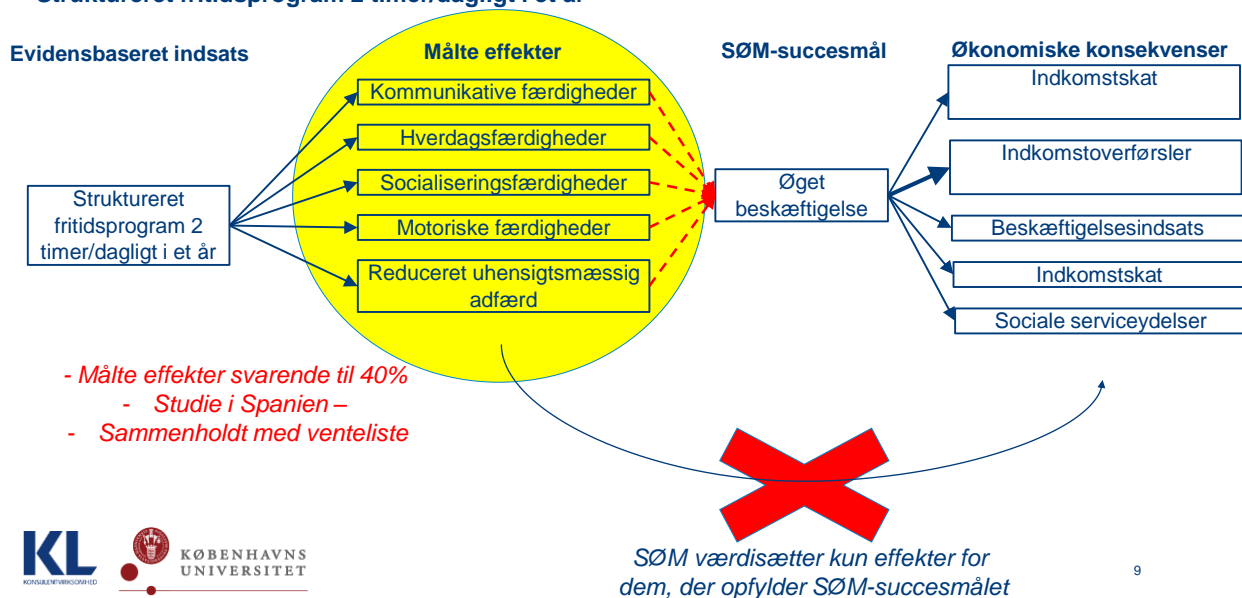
Struktureret fritidsprogram 2 timer/dagligt i et år

Evidensbaseret indsats

Målte effekter

SØM-succesmål

Økonomiske konsekvenser

Kommunikative færdigheder

Hverdagsfærdigheder

Socialiseringsfærdigheder

Motoriske færdigheder

Reduceret uhensigtsmæssig adfærd

Struktureret fritidsprogram 2 timer/dagligt i et år

Øget beskæftigelse

Indkomstskat

Indkomstoverførsler

Beskæftigelsesindsats

Indkomstskat

Sociale serviceydelser

- Målte effekter svarende til 40%
- Studie i Spanien –
- Sammenholdt med venteliste

KL
KONSULENTVIRKSOMHED

KØBENHAVNS UNIVERSITET

SØM værdisætter kun effekter for dem, der opfylder SØM-succesmålet

9